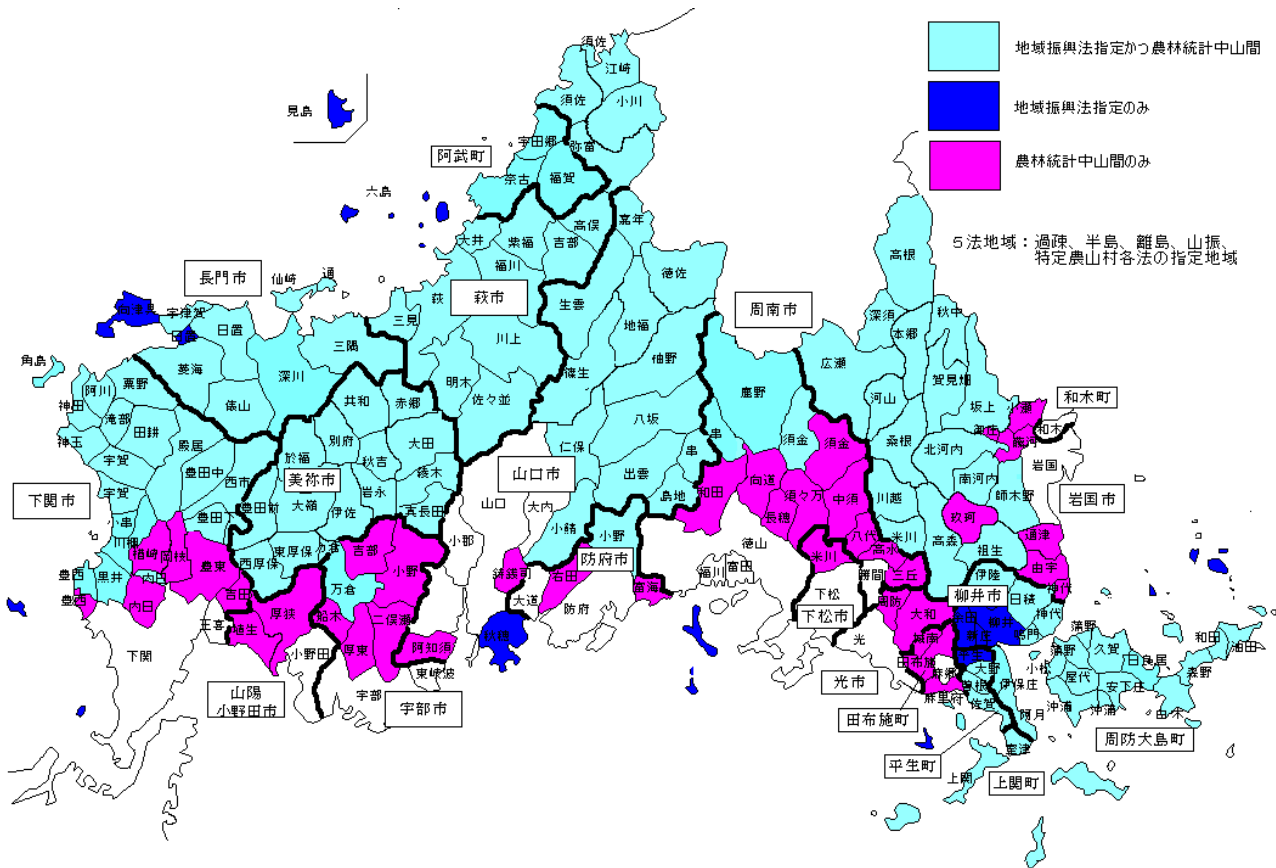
地域振興法指定かつ農林統計中山間
地域振興法指定のみ
農林統計中山間のみ
5法地域：過疎、半島、離島、山振、特定農山村各法の指定地域

見島
阿武町
六島
長門市
萩市
周南市
和木町
岩国市
山口市
美祢市
下関市
防府市
下松市
柳井市
光市
山陽小野田市
宇部市
田布施町
平生町
上関町
周防大島町

須佐
江崎
小川
宇田郷
弥富
奈古
福賀
高俣
嘉年
大井
紫福
吉部
福川
徳佐
生雲
仙崎
通
宇津賀
日置
三見
三隅
地福
川上
柚野
角島
阿川
粟野
菱海
深川
明木
佐々並
篠生
神田
滝部
俵山
共和
赤郷
八坂
高根
深須
本郷
秋中
広瀬
鹿野
河山
賀見畑
坂上
小瀬
神玉
田耕
殿居
別府
秋吉
大田
仁保
須金
桑根
北河内
南河内
宇賀
豊田中
綾木
岩永
大内
串
出雲
島地
和田
向道
中須
須々万
川越
師木野
西市
於福
大嶺
伊佐
真長田
長穂
欽明
通津
吉見
豊田前
小郡
小鯖
小野
徳山
八代
高水
米川
祖生
由宇
神代
楢崎
阿川
豊東
東厚保
吉部
西厚保
鋳銭司
大道
右田
富海
福川
富田
伊陸
日積
黒井
内日
吉田
厚狭
万倉
二俣瀬
船木
厚東
阿知須
秋穂
防府
下松
光
三丘
周防
大和
城南
塩田
神代
遠崎
大野
麻郷
田布施
麻里府
曽根
佐賀
伊保庄
阿月
室津
上関
王喜
埴生
小野田
宇部
東岐波
下関
豊北
豊浦
蒲野
久賀
屋代
安下庄
油良
森野
日良居
沖浦
油田
和田
小松